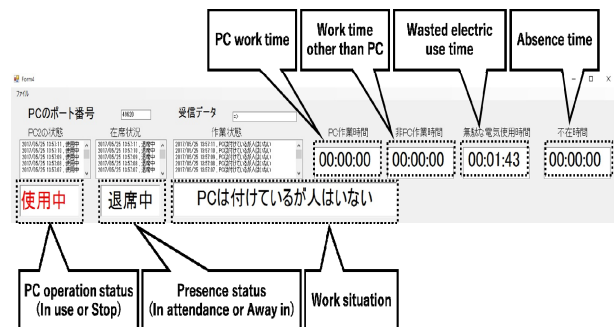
PC work time

Work time other than PC

Wasted electric use time

Absence time

Form1

ファイル

PCのポート番号

COM3

受信データ

PCの状態

在席状況

作業状態

PC作業時間

非PC作業時間

無駄な電気使用時間

不在時間

00:00:00

00:00:00

00:01:43

00:00:00

使用中

退席中

PCは付けているが人はいない

PC operation status (In use or Stop)

Presence status (In attendance or Away in)

Work situation